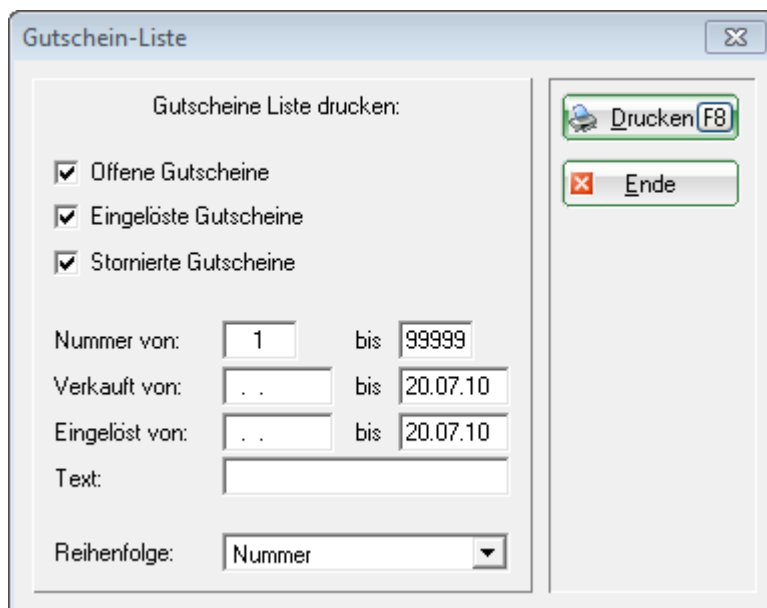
Gutschein-Liste

Gutscheine Liste drucken:

Offene Gutscheine

Eingelöste Gutscheine

Stornierte Gutscheine

Nummer von: 1 bis 99999

Verkauft von: . . bis 20.07.10

Eingelöst von: . . bis 20.07.10

Text:

Reihenfolge: Nummer

Drucken F8

Ende